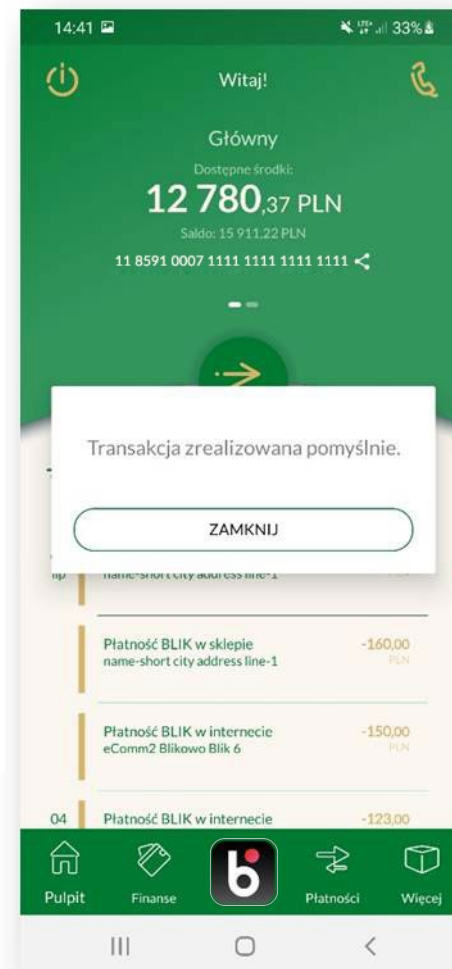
14:41

33%

Witaj!

Główny

Dostępne środki:

12 780,37 PLN

Saldo: 15 911,22 PLN

11 8591 0007 1111 1111 1111 1111

Transakcja zrealizowana pomyślnie.

ZAMKNIJ

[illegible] name-short city address line-1

Płatność BLIK w sklepie
name-short city address line-1
-160,00
PLN

Płatność BLIK w internecie
eComm2 Blikowo Blik 6
-150,00
PLN

04
Płatność BLIK w internecie
-123,00

Pulpit
Finanse
Płatności
Więcej